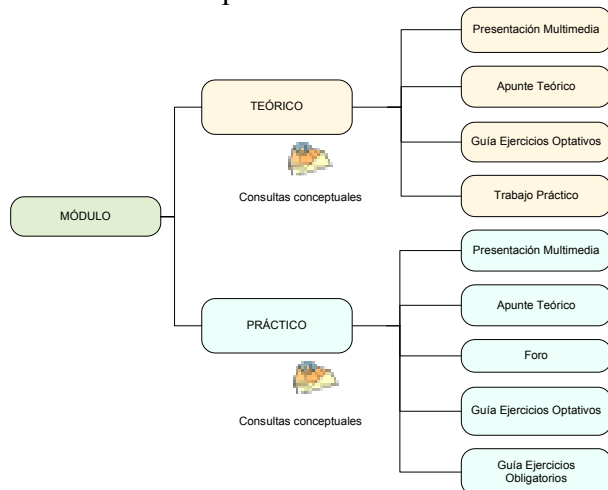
MÓDULO

TEÓRICO

Consultas conceptuales

Presentación Multimedia

Apunte Teórico

Guía Ejercicios Optativos

Trabajo Práctico

PRÁCTICO

Consultas conceptuales

Presentación Multimedia

Apunte Teórico

Foro

Guía Ejercicios Optativos

Guía Ejercicios Obligatorios